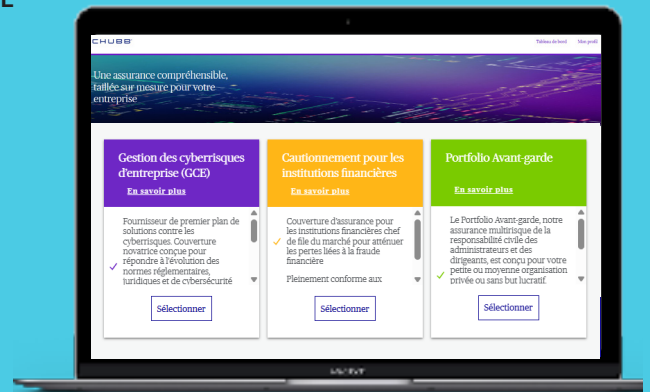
CHUBB

Tableau de bord Mon profil

Une assurance compréhensible, taillée sur mesure pour votre entreprise

Gestion des cyberrisques d'entreprise (GCE)

En savoir plus

Fournisseur de premier plan de solutions contre les cyberrisques. Couverture novatrice conçue pour répondre à l'évolution des normes réglementaires, juridiques et de cybersécurité

Sélectionner

Cautionnement pour les institutions financières

En savoir plus

Couverture d'assurance pour les institutions financières chef de file du marché pour atténuer les pertes liées à la fraude financière

Pleinement conforme aux

Sélectionner

Portfolio Avant-garde

En savoir plus

Le Portfolio Avant-garde, notre assurance multirisque de la responsabilité civile des administrateurs et des dirigeants, est conçu pour votre petite ou moyenne organisation privée ou sans but lucratif.

Sélectionner